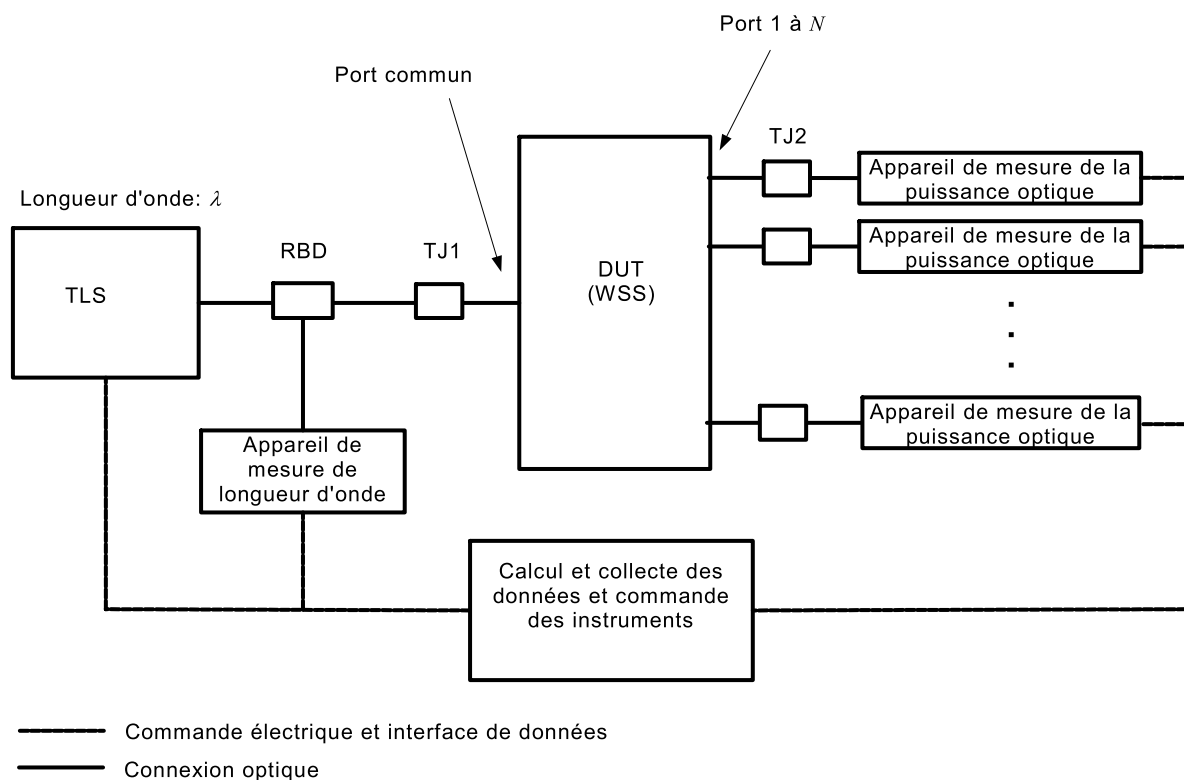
Port 1 à $N$

Port commun

TJ2

Appareil de mesure de la puissance optique

Appareil de mesure de la puissance optique

Longueur d'onde: $\lambda$

TLS

RBD

TJ1

DUT (WSS)

.
.
.

Appareil de mesure de la puissance optique

Appareil de mesure de longueur d'onde

Calcul et collecte des données et commande des instruments

Commande électrique et interface de données

Connexion optique